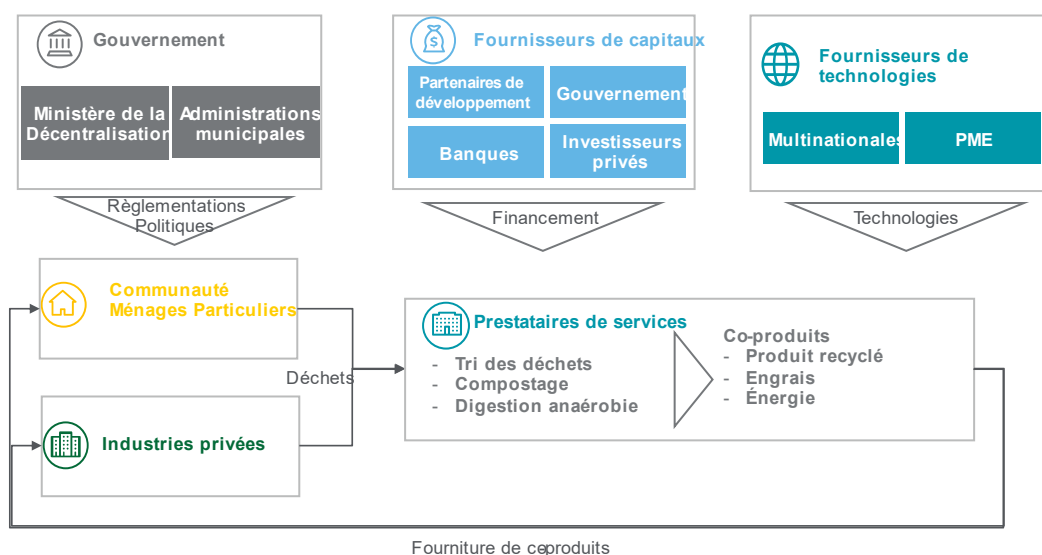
Gouvernement

Ministère de la Décentralisation

Administrations municipales

Fournisseurs de capitaux

Partenaires de développement

Gouvernement

Banques

Investisseurs privés

Fournisseurs de technologies

Multinationales

PME

Règlementations Politiques

Financement

Technologies

Communauté Ménages Particuliers

Industries privées

Déchets

Prestataires de services

- Tri des déchets
- Compostage
- Digestion anaérobie

Co-produits
- Produit recyclé
- Engrais
- Énergie

Fourniture de coproduits